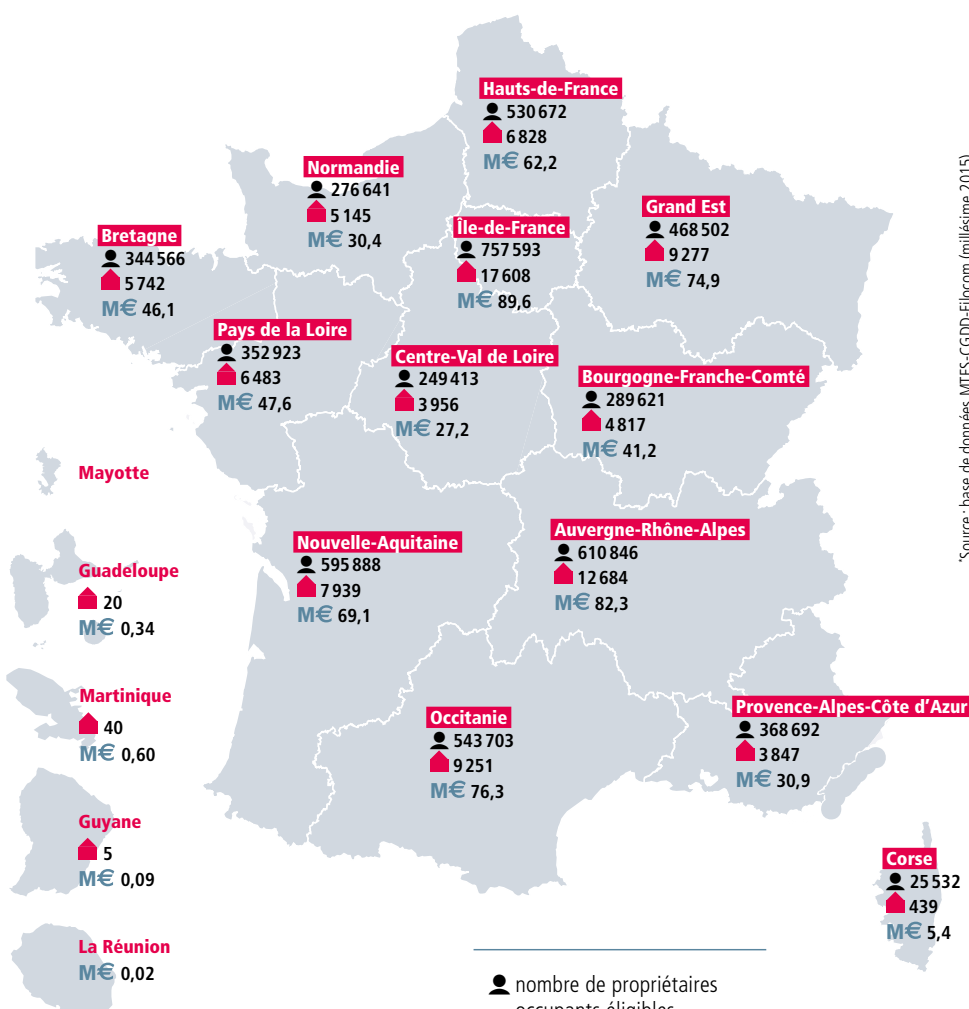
Hauts-de-France
530 672
6 828
M€ 62,2

Normandie
276 641
5 145
M€ 30,4

Bretagne
344 566
5 742
M€ 46,1

Île-de-France
757 593
17 608
M€ 89,6

Grand Est
468 502
9 277
M€ 74,9

Pays de la Loire
352 923
6 483
M€ 47,6

Centre-Val de Loire
249 413
3 956
M€ 27,2

Bourgogne-Franche-Comté
289 621
4 817
M€ 41,2

Mayotte

Nouvelle-Aquitaine
595 888
7 939
M€ 69,1

Auvergne-Rhône-Alpes
610 846
12 684
M€ 82,3

Guadeloupe
20
M€ 0,34

Martinique
40
M€ 0,60

Occitanie
543 703
9 251
M€ 76,3

Provence-Alpes-Côte d'Azur
368 692
3 847
M€ 30,9

Guyane
5
M€ 0,09

Corse
25 532
439
M€ 5,4

La Réunion
M€ 0,02

nombre de propriétaires occupants éligibles

*Source : base de données MTES-CGDD-Filocom (millésime 2015)